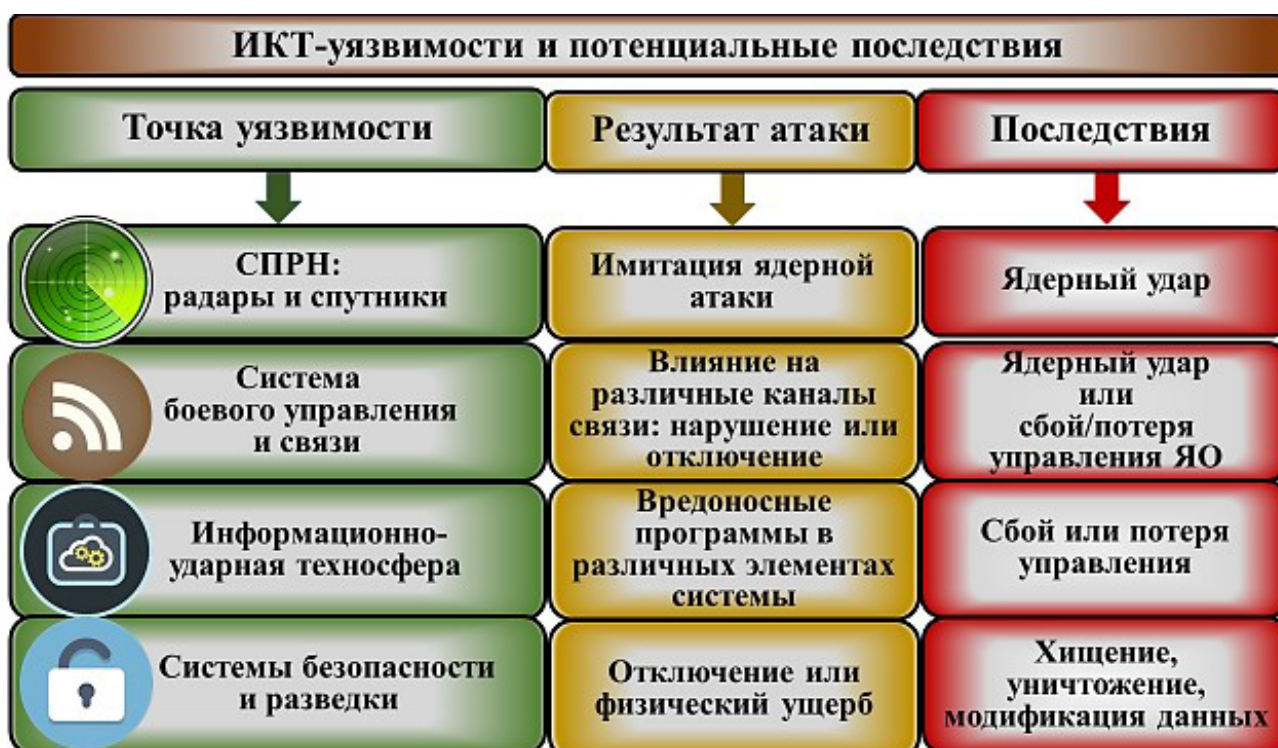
ИКТ-уязвимости и потенциальные последствия

| Точка уязвимости | Результат атаки | Последствия |
|---|---|---|
| СПРН: радары и спутники | Имитация ядерной атаки | Ядерный удар |
| Система боевого управления и связи | Влияние на различные каналы связи: нарушение или отключение | Ядерный удар или сбой/потеря управления ЯО |
| Информационно-ударная техносфера | Вредоносные программы в различных элементах системы | Сбой или потеря управления |
| Системы безопасности и разведки | Отключение или физический ущерб | Хищение, уничтожение, модификация данных |